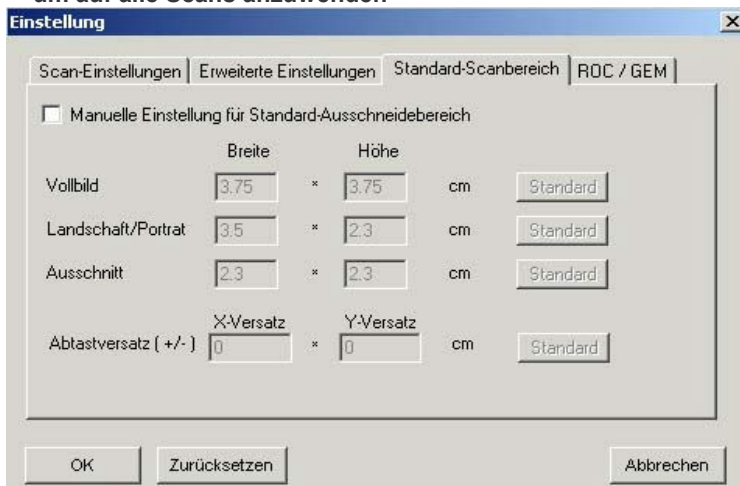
um auf alle Scans anzuwenden

Einstellung

×

Scan-Einstellungen | Erweiterte Einstellungen | Standard-Scanbereich | ROC / GEM

Manuelle Einstellung für Standard-Ausschneidebereich

| | Breite | | Höhe | | |
|---|---|---|---|---|---|
| Vollbild | 3.75 | × | 3.75 | cm | Standard |
| Landschaft/Portrat | 3.5 | × | 2.3 | cm | Standard |
| Ausschnitt | 2.3 | × | 2.3 | cm | Standard |

| | X-Versatz | | Y-Versatz | | |
|---|---|---|---|---|---|
| Abtastversatz ( +/- ) | 0 | × | 0 | cm | Standard |

OK

Zurücksetzen

Abbrechen